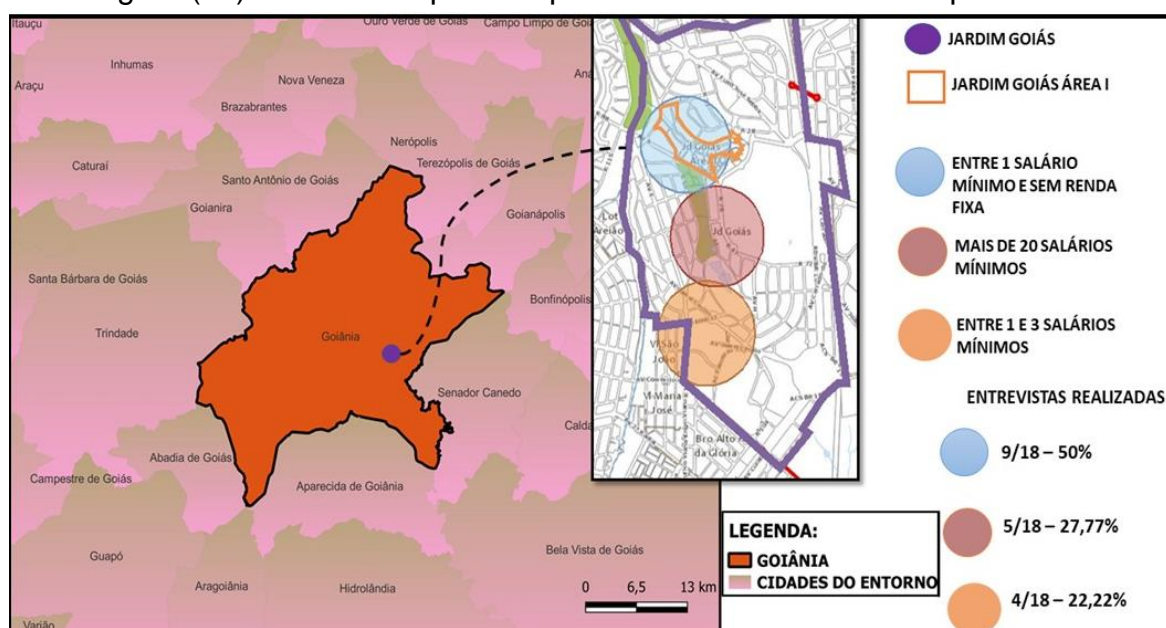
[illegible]

Itauçu
Ouro Verde de Goiás
Campo Limpo de Goiás
Inhumas
Araçu
Nova Veneza
Brazabrantes
Nerópolis
Caturaí
Terezópolis de Goiás
Santo Antônio de Goiás
Goianira
Goianápolis
Santa Bárbara de Goiás
Bonfinópolis
Trindade
Goiânia
Senador Canedo
Calda
Abadia de Goiás
Campestre de Goiás
Aparecida de Goiânia
Guapó
Bela Vista de Goiás
Aragoiânia
Hidrolândia
Varjão
0 6,5 13 km

Jd Goiás Área I
Jd Goiás
Lot Areião
Vl São João
Vl Maria José
Bro Alto da Glória

JARDIM GOIÁS
JARDIM GOIÁS ÁREA I
ENTRE 1 SALÁRIO MÍNIMO E SEM RENDA FIXA
MAIS DE 20 SALÁRIOS MÍNIMOS
ENTRE 1 E 3 SALÁRIOS MÍNIMOS
ENTREVISTAS REALIZADAS
9/18 – 50%
5/18 – 27,77%
4/18 – 22,22%

LEGENDA:
GOIÂNIA
CIDADES DO ENTORNO